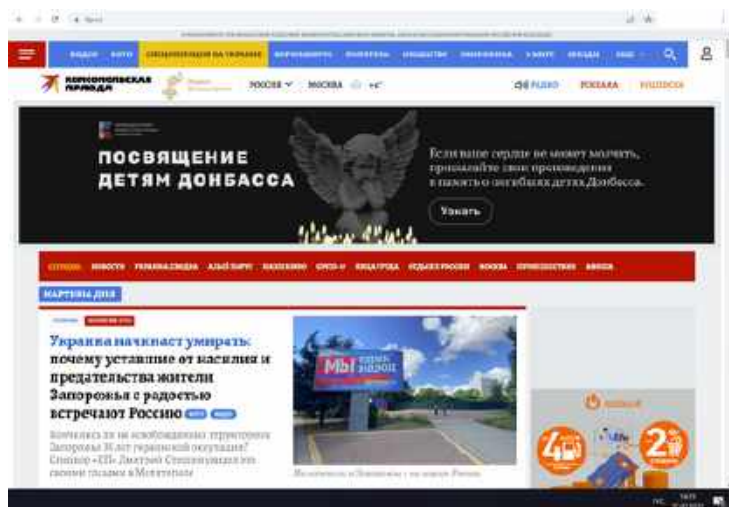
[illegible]

СПЕЦОПЕРАЦИЯ НА УКРАИНЕ

КОМСОМОЛЬСКАЯ ПРАВДА

РОССИЯ ∨ МОСКВА +6°

РАДИО РЕКЛАМА ПОДПИСКА

ПОСВЯЩЕНИЕ ДЕТЯМ ДОНБАССА

Если ваше сердце не может молчать, пришлайте свое произведения в память о погибших детях Донбасса.

Узнать

СЕГОДНЯ НОВОСТИ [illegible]

КАРТИНА ДНЯ

Украина начинает умирать: почему уставшие от насилия и предательства жители Запорожья с радостью встречают Россию

Вернулся из не освобожденных территорий Запорожья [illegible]

МЫ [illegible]

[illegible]

4 2